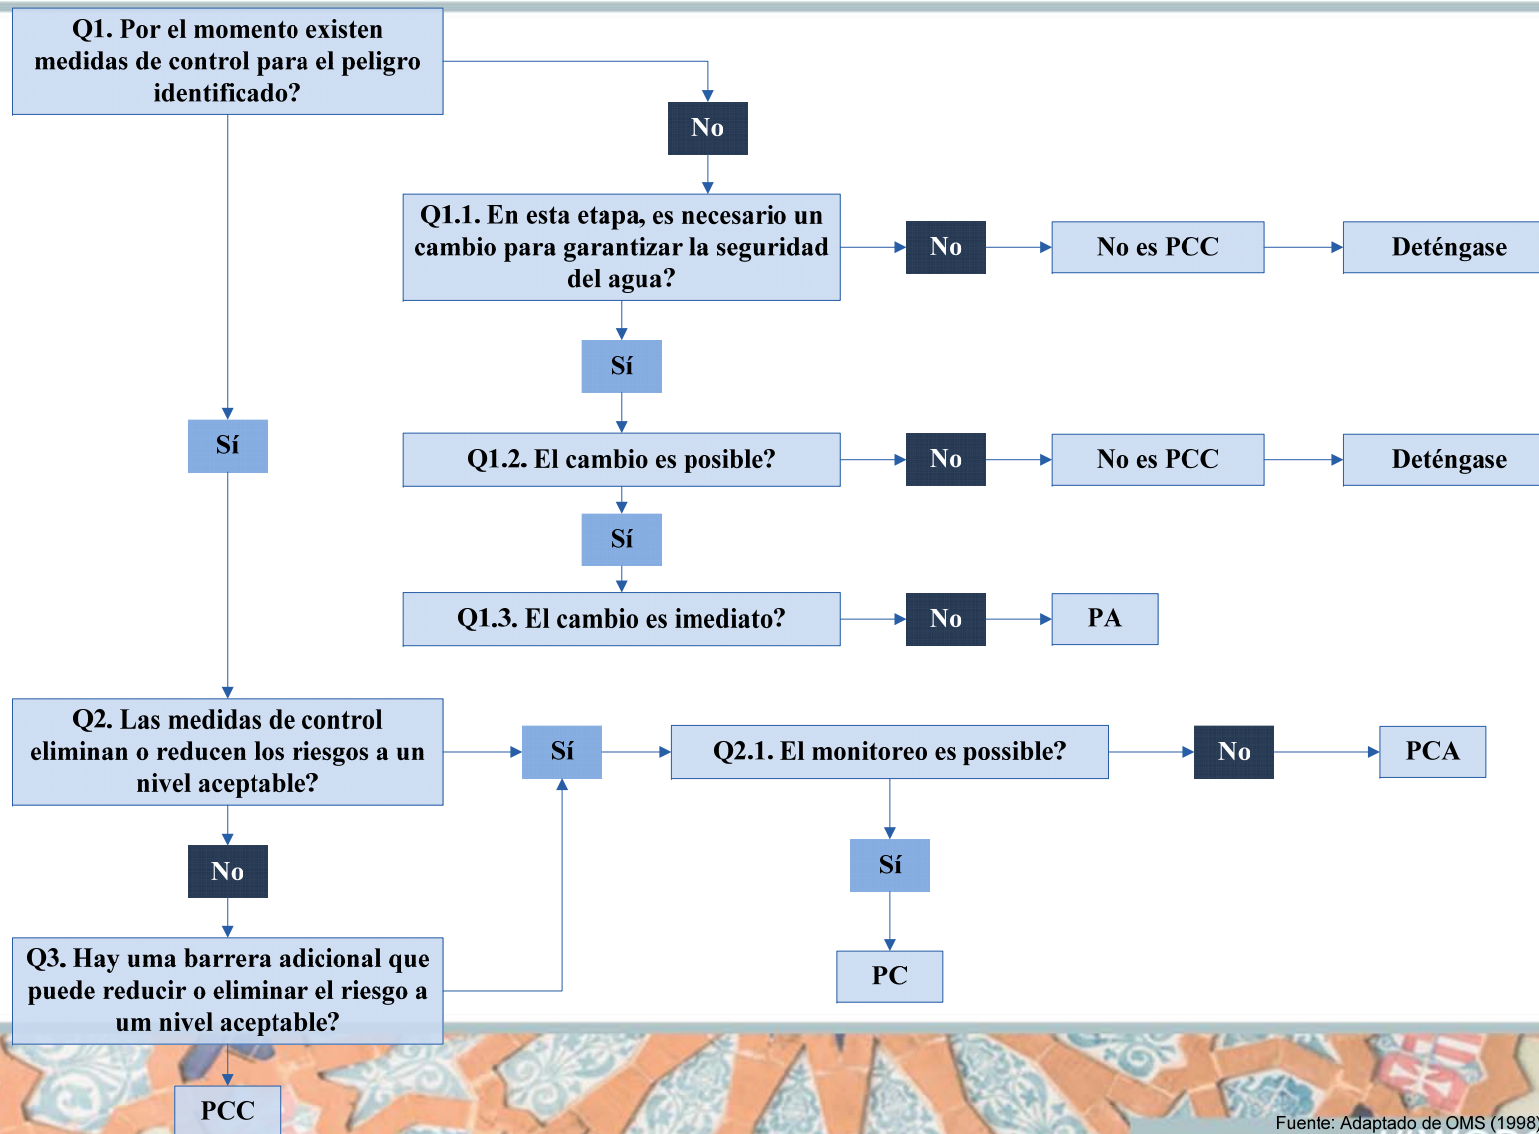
Q1. Por el momento existen medidas de control para el peligro identificado?

No

Q1.1. En esta etapa, es necesario un cambio para garantizar la seguridad del agua?

No

No es PCC

Deténgase

Sí

Sí

Q1.2. El cambio es posible?

No

No es PCC

Deténgase

Sí

Q1.3. El cambio es imediato?

No

PA

Q2. Las medidas de control eliminan o reducen los riesgos a un nivel aceptable?

Sí

Q2.1. El monitoreo es possible?

No

PCA

No

Sí

Q3. Hay uma barrera adicional que puede reducir o eliminar el riesgo a um nivel aceptable?

PC

PCC

Fuente: Adaptado de OMS (1998)